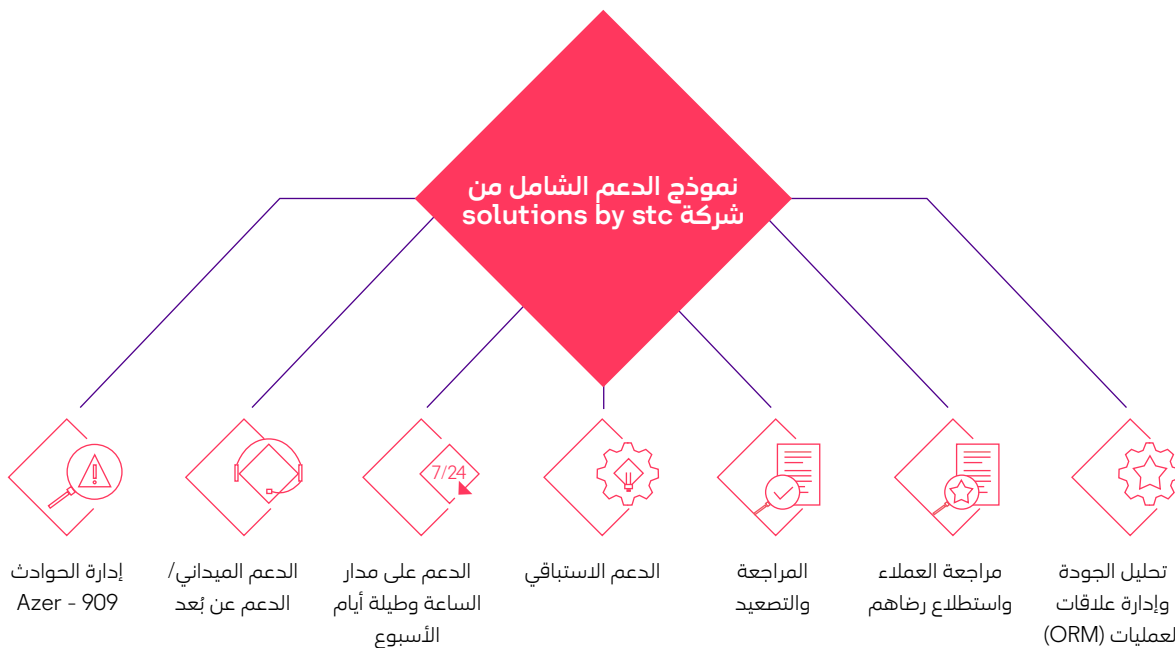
نموذج الدعم الشامل من شركة solutions by stc

7/24

تحليل الجودة وإدارة علاقات العمليات (ORM)

مراجعة العملاء واستطلاع رضاهم

المراجعة والتصعيد

الدعم الاستباقي

الدعم على مدار الساعة وطيلة أيام الأسبوع

الدعم الميداني/ الدعم عن بُعد

إدارة الحوادث Azer - 909